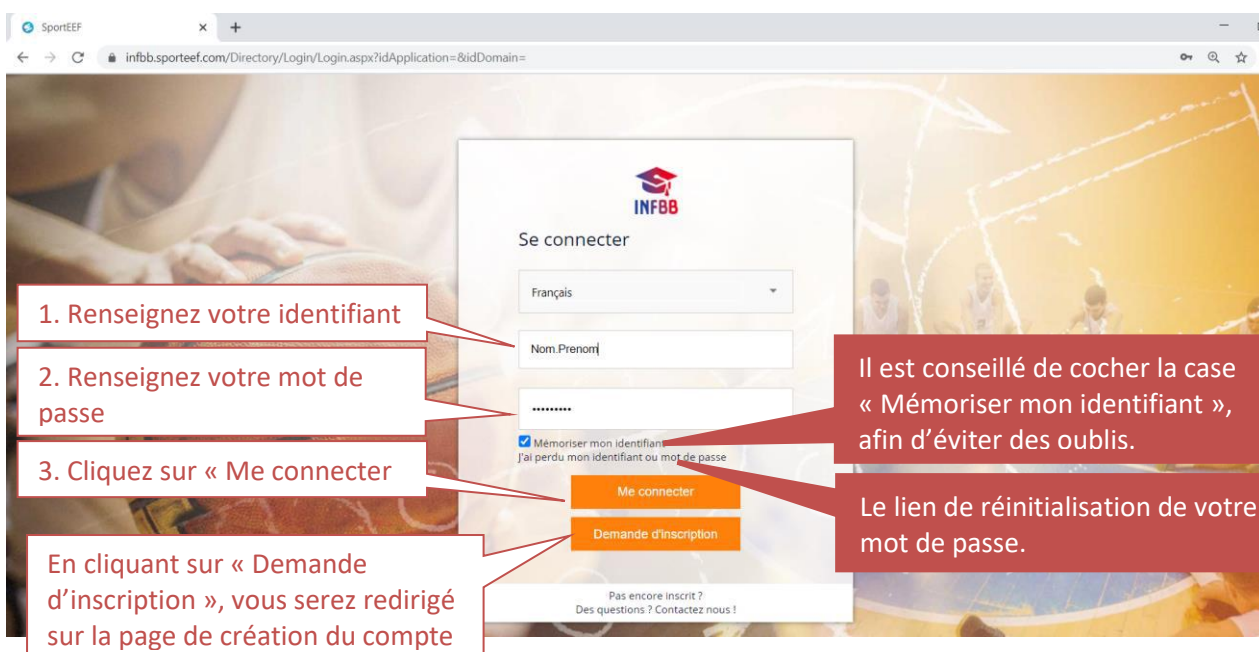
SportEEF
infbb.sporteef.com/Directory/Login/Login.aspx?idApplication=&idDomain=

INFBB
Se connecter
Français
Nom.Prenom
••••••••••
Mémoriser mon identifiant
J'ai perdu mon identifiant ou mot de passe
Me connecter
Demande d'inscription
Pas encore inscrit ?
Des questions ? Contactez nous !

1. Renseignez votre identifiant

2. Renseignez votre mot de passe

3. Cliquez sur « Me connecter

En cliquant sur « Demande d'inscription », vous serez redirigé sur la page de création du compte

Il est conseillé de cocher la case « Mémoriser mon identifiant », afin d'éviter des oublis.

Le lien de réinitialisation de votre mot de passe.